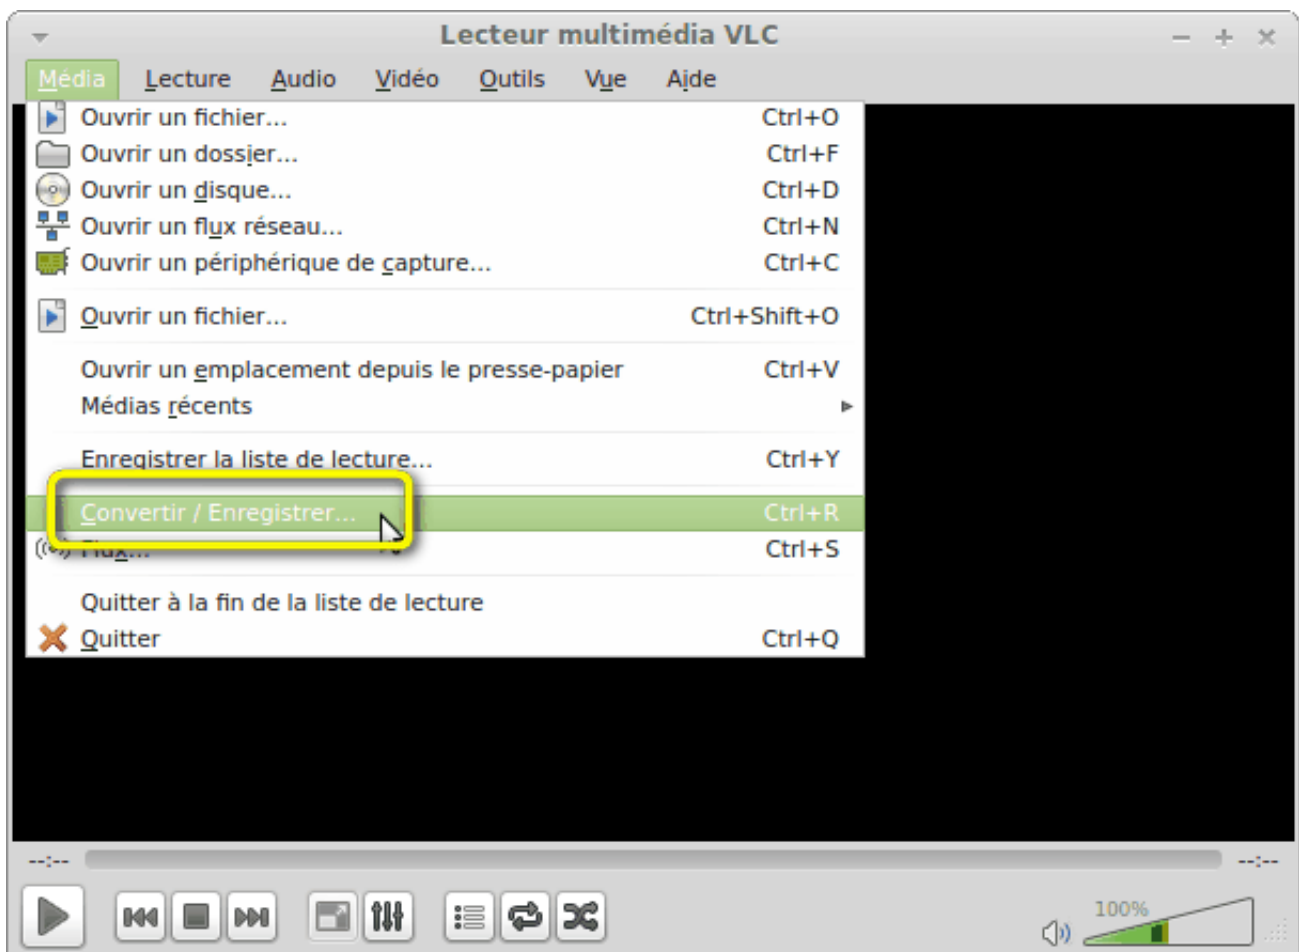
Lecteur multimédia VLC

Média Lecture Audio Vidéo Outils Vue Aide

Ouvrir un fichier... Ctrl+O
Ouvrir un dossier... Ctrl+F
Ouvrir un disque... Ctrl+D
Ouvrir un flux réseau... Ctrl+N
Ouvrir un périphérique de capture... Ctrl+C

Ouvrir un fichier... Ctrl+Shift+O

Ouvrir un emplacement depuis le presse-papier Ctrl+V
Médias récents

Enregistrer la liste de lecture... Ctrl+Y

Convertir / Enregistrer... Ctrl+R
Flux... Ctrl+S

Quitter à la fin de la liste de lecture
Quitter Ctrl+Q

--:-- --:--

100%